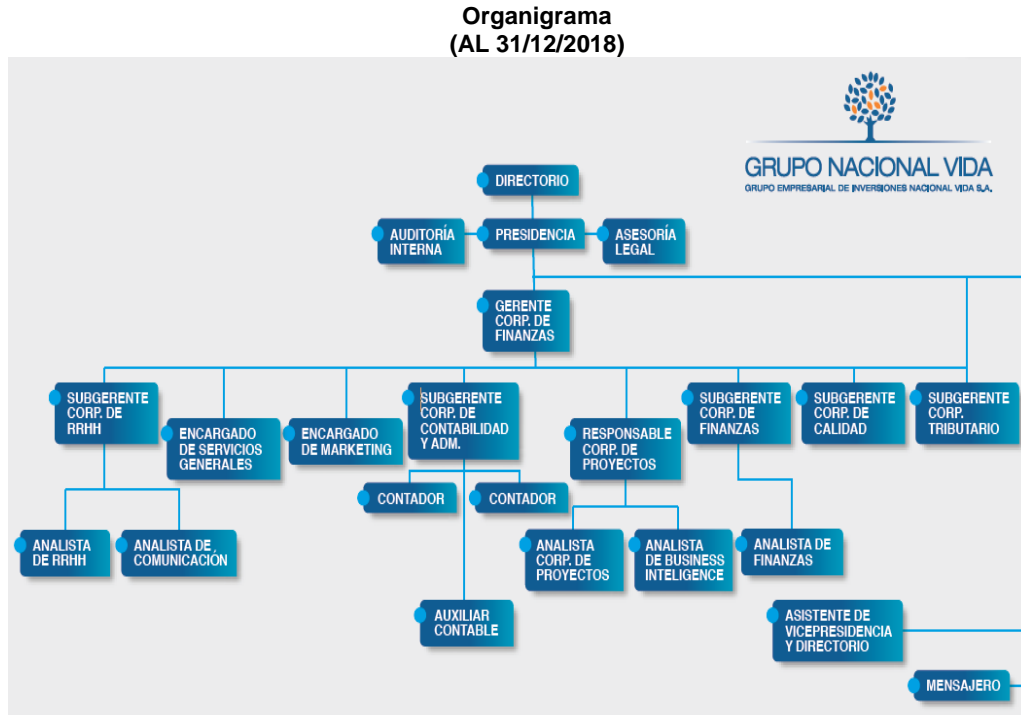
Organigrama
(AL 31/12/2018)

GRUPO NACIONAL VIDA
GRUPO EMPRESARIAL DE INVERSIONES NACIONAL VIDA S.A.

DIRECTORIO

AUDITORÍA INTERNA

PRESIDENCIA

ASESORÍA LEGAL

GERENTE CORP. DE FINANZAS

SUBGERENTE CORP. DE RRHH

ENCARGADO DE SERVICIOS GENERALES

ENCARGADO DE MARKETING

SUBGERENTE CORP. DE CONTABILIDAD Y ADM.

RESPONSABLE CORP. DE PROYECTOS

SUBGERENTE CORP. DE FINANZAS

SUBGERENTE CORP. DE CALIDAD

SUBGERENTE CORP. TRIBUTARIO

CONTADOR

CONTADOR

ANALISTA DE RRHH

ANALISTA DE COMUNICACIÓN

ANALISTA CORP. DE PROYECTOS

ANALISTA DE BUSINESS INTELIGENCE

ANALISTA DE FINANZAS

AUXILIAR CONTABLE

ASISTENTE DE VICEPRESIDENCIA Y DIRECTORIO

MENSAJERO